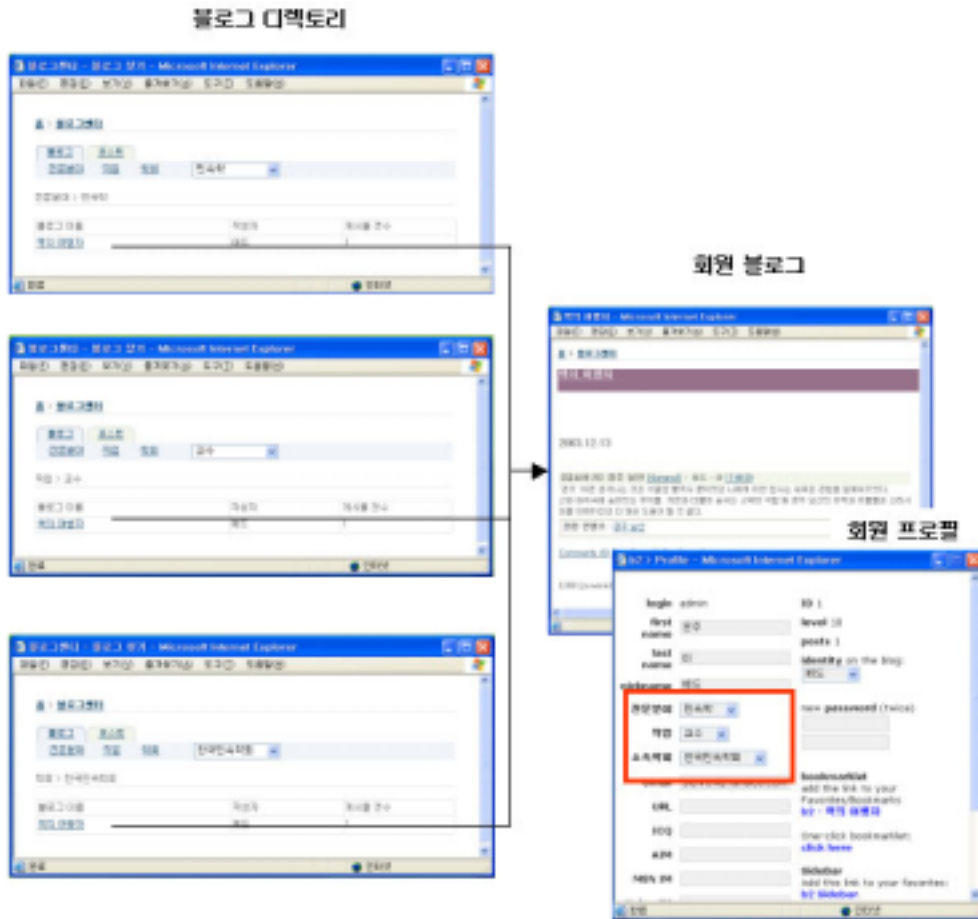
블로그 디렉토리

회원 블로그

회원 프로필

블로그센터 - 블로그 찾기 - Microsoft Internet Explorer

블로그센터 - 블로그 찾기 - Microsoft Internet Explorer

블로그센터 - 블로그 찾기 - Microsoft Internet Explorer

Microsoft Internet Explorer

2003.12.13

b2 > Profile - Microsoft Internet Explorer

login admin
first name
last name
nickname
ID 1
level 10
posts 1
identity on the blog:
new password (twice)
URL
ICQ
AIM
MSN IM
bookmarklet
add the link to your Favorites/Bookmarks
One-click bookmarklet:
click here
Sidebar
Add this link to your favorites:
b2 Sidebar